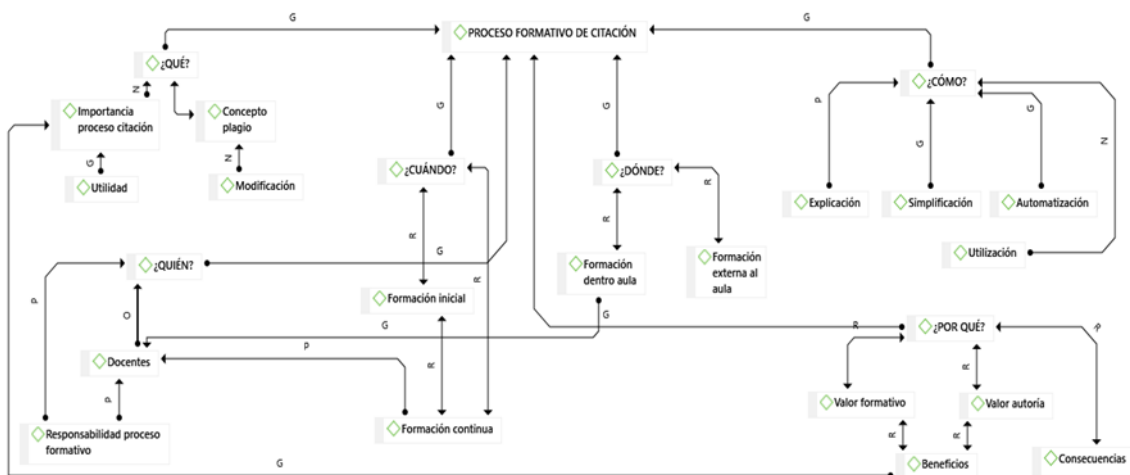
G

PROCESO FORMATIVO DE CITACIÓN

G

¿QUÉ?

N

Importancia proceso citación

Concepto plagio

G

Utilidad

N

Modificación

G

¿CUÁNDO?

G

¿DÓNDE?

R

¿CÓMO?

P

G

G

N

Explicación

Simplificación

Automatización

R

Formación dentro aula

Formación externa al aula

Utilización

¿QUIÉN?

G

R

R

Formación inicial

P

O

G

G

R

¿POR QUÉ?

P

P

Docentes

R

R

Valor formativo

Valor autoría

P

R

R

Responsabilidad proceso formativo

Formación continua

G

Beneficios

Consecuencias